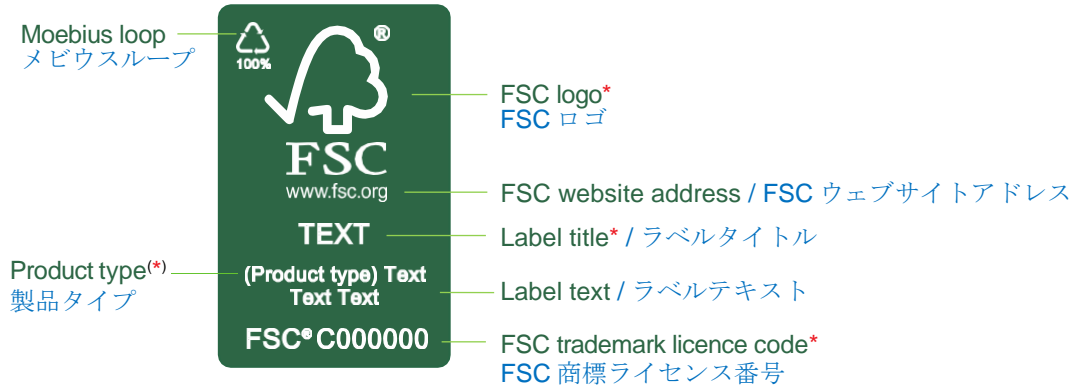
Moebius loop
メビウスループ

100%

®

FSC

www.fsc.org

TEXT

(Product type) Text
Text Text

FSC® C000000

FSC logo*
FSC ロゴ

FSC website address / FSC ウェブサイトアドレス

Label title* / ラベルタイトル

Label text / ラベルテキスト

FSC trademark licence code*
FSC 商標ライセンス番号

Product type(*)
製品タイプ